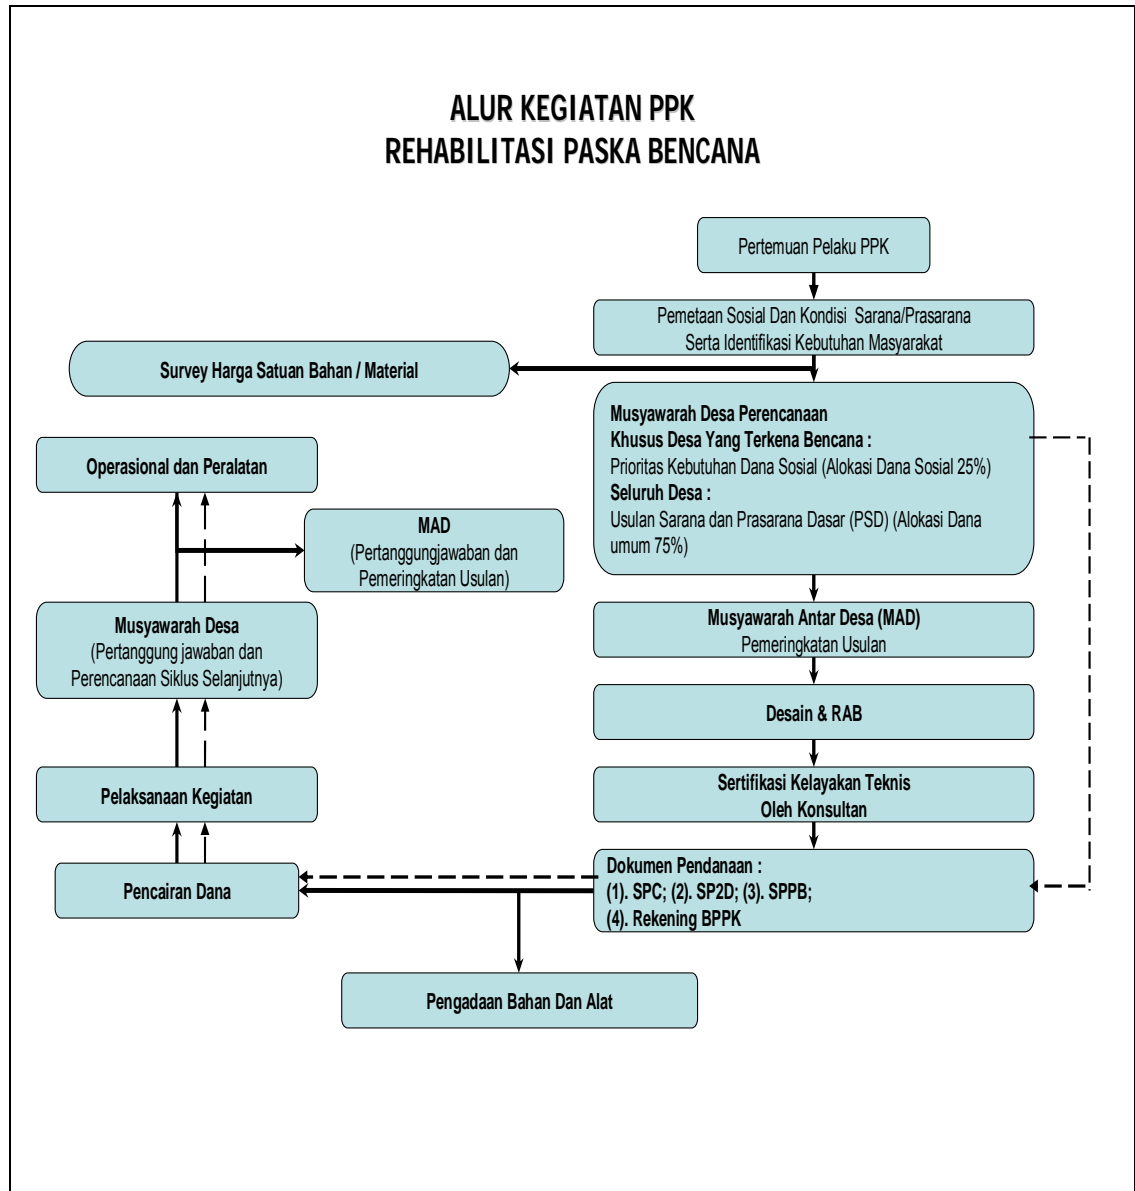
ALUR KEGIATAN PPK
REHABILITASI PASKA BENCANA

Pertemuan Pelaku PPK

Pemetaan Sosial Dan Kondisi Sarana/Prasarana Serta Identifikasi Kebutuhan Masyarakat

Survey Harga Satuan Bahan / Material

Musyawarah Desa Perencanaan
Khusus Desa Yang Terkena Bencana :
Prioritas Kebutuhan Dana Sosial (Alokasi Dana Sosial 25%)
Seluruh Desa :
Usulan Sarana dan Prasarana Dasar (PSD) (Alokasi Dana umum 75%)

Musyawarah Antar Desa (MAD)
Pemeringkatan Usulan

Desain & RAB

Sertifikasi Kelayakan Teknis
Oleh Konsultan

Dokumen Pendanaan :
(1). SPC; (2). SP2D; (3). SPPB;
(4). Rekening BPPK

Pencairan Dana

Pengadaan Bahan Dan Alat

Pelaksanaan Kegiatan

Musyawarah Desa
(Pertanggung jawaban dan Perencanaan Siklus Selanjutnya)

MAD
(Pertanggungjawaban dan Pemeringkatan Usulan)

Operasional dan Peralatan